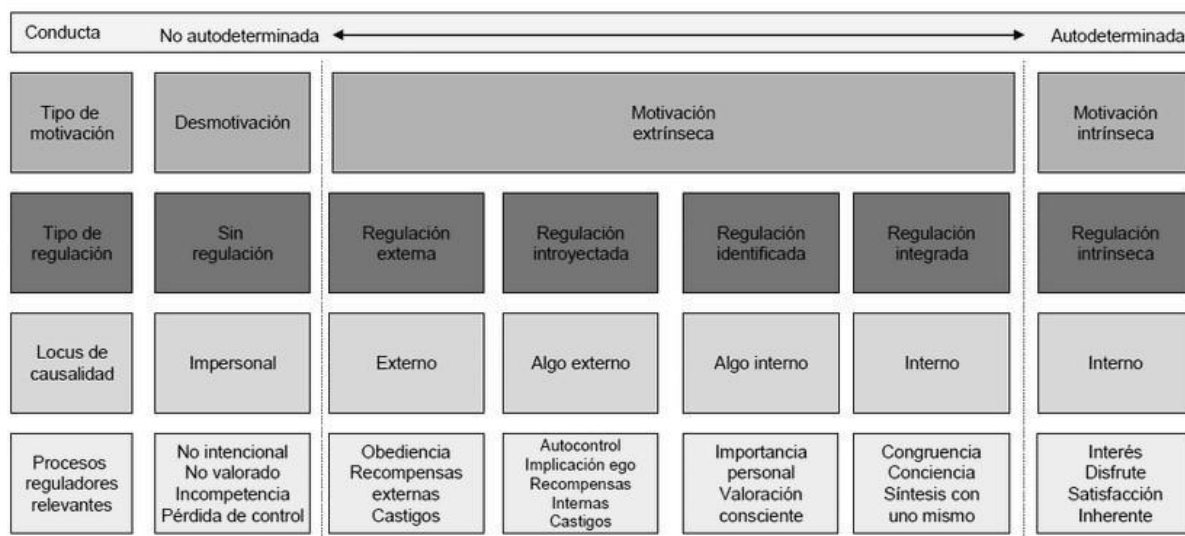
Conducta No autodeterminada Autodeterminada

| Tipo de motivación | Desmotivación | Motivación extrínseca | | | | Motivación intrínseca |
|---|---|---|---|---|---|---|
| Tipo de regulación | Sin regulación | Regulación externa | Regulación introyectada | Regulación identificada | Regulación integrada | Regulación intrínseca |
| Locus de causalidad | Impersonal | Externo | Algo externo | Algo interno | Interno | Interno |
| Procesos reguladores relevantes | No intencional No valorado Incompetencia Pérdida de control | Obediencia Recompensas externas Castigos | Autocontrol Implicación ego Recompensas Internas Castigos | Importancia personal Valoración consciente | Congruencia Conciencia Síntesis con uno mismo | Interés Disfrute Satisfacción Inherente |